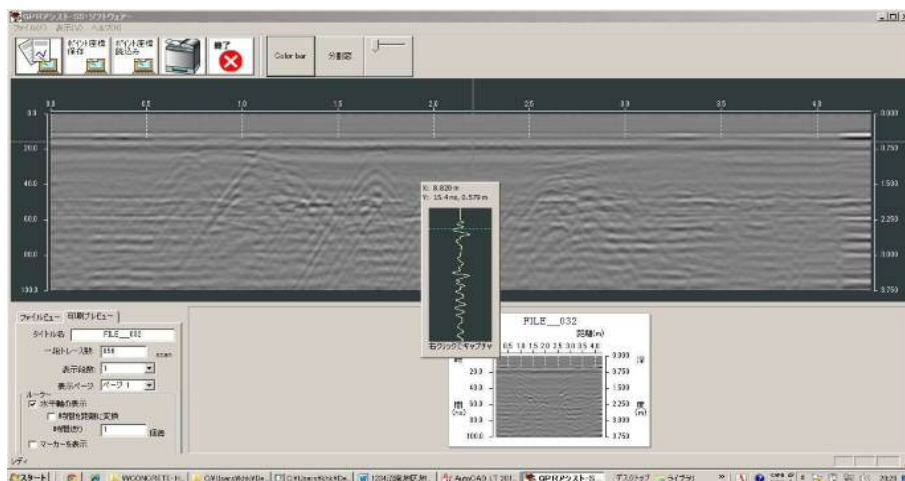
GPRアシスト-SS-ソフトウェア-
ファイル(F) 表示(V) ヘルプ(H)

ポイント座標保存
ポイント座標読込み
終了
Color bar
分割図

0.0
0.5
1.0
1.5
2.0
2.5
3.0
3.5
4.0

0.0
20.0
40.0
60.0
80.0
100.0

0.000
0.750
1.500
2.250
3.000
3.750

X: 0.820 m
Y: 15.4 ns, 0.579 m
右クリックでキャプチャ

ファイルビュー
印刷プレビュー
タイトル名 FILE__032
一段トレース数 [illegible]
表示段数 1
表示ページ ページ1
ルーラー
水平軸の表示
時間を距離に変換
時間刻り 1
マーカーを表示

FILE__032
距離(m)
0.5 1.0 1.5 2.0 2.5 3.0 3.5 4.0
時間 (ns)
20.0
40.0
60.0
80.0
100.0
0.000
0.750
1.500
2.250
3.000
3.750
深度 (m)

レディ

スタート
WOONGRETTE
C:¥Users¥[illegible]
C:¥Users¥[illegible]
1234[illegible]
AutoCAD LT 201
GPRアシスト-S
デスクトップ
ライブラリ